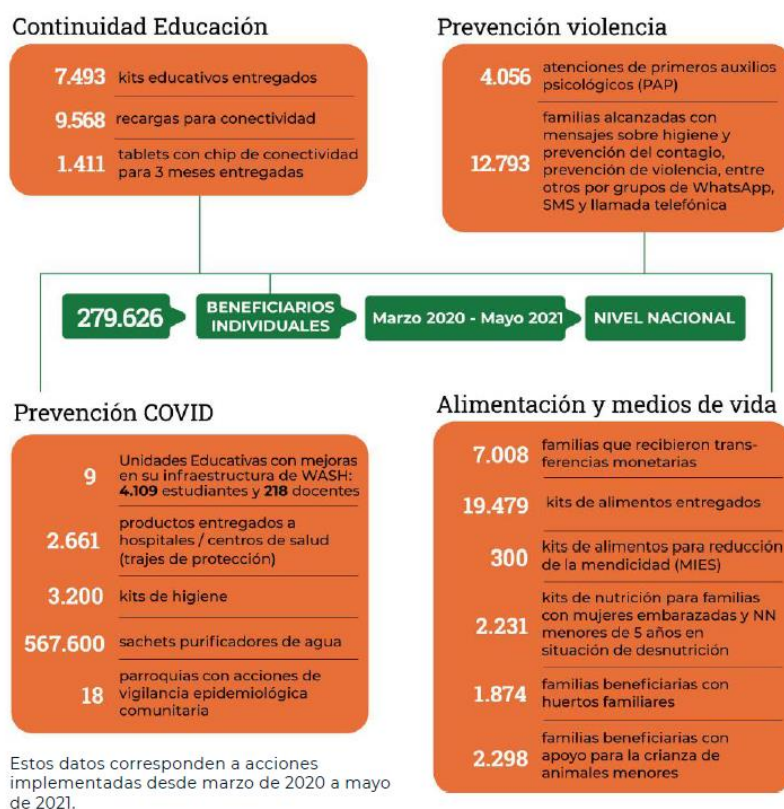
Continuidad Educación

7.493 kits educativos entregados

9.568 recargas para conectividad

1.411 tablets con chip de conectividad para 3 meses entregadas

Prevención violencia

4.056 atenciones de primeros auxilios psicológicos (PAP)

12.793 familias alcanzadas con mensajes sobre higiene y prevención del contagio, prevención de violencia, entre otros por grupos de WhatsApp, SMS y llamada telefónica

279.626 BENEFICIARIOS INDIVIDUALES Marzo 2020 - Mayo 2021 NIVEL NACIONAL

Prevención COVID

9 Unidades Educativas con mejoras en su infraestructura de WASH: 4.109 estudiantes y 218 docentes

2.661 productos entregados a hospitales / centros de salud (trajes de protección)

3.200 kits de higiene

567.600 sachets purificadores de agua

18 parroquias con acciones de vigilancia epidemiológica comunitaria

Alimentación y medios de vida

7.008 familias que recibieron transferencias monetarias

19.479 kits de alimentos entregados

300 kits de alimentos para reducción de la mendicidad (MIES)

2.231 kits de nutrición para familias con mujeres embarazadas y NN menores de 5 años en situación de desnutrición

1.874 familias beneficiarias con huertos familiares

2.298 familias beneficiarias con apoyo para la crianza de animales menores

Estos datos corresponden a acciones implementadas desde marzo de 2020 a mayo de 2021.